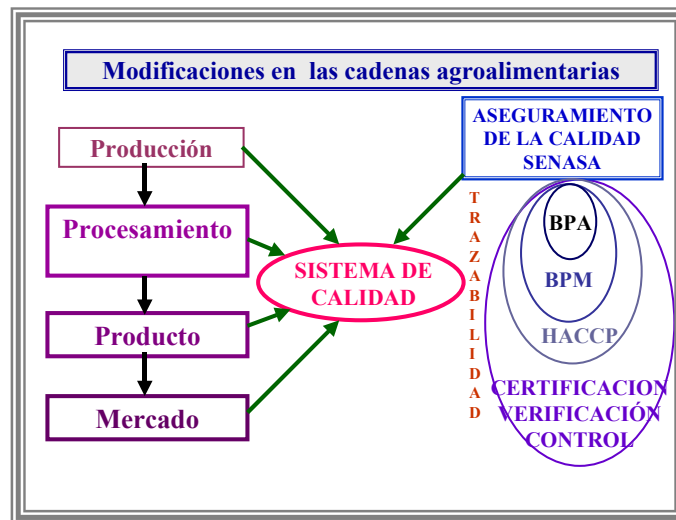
Modificaciones en las cadenas agroalimentarias

Producción

Procesamiento

Producto

Mercado

SISTEMA DE CALIDAD

ASEGURAMIENTO DE LA CALIDAD SENASA

T R A Z A B I L I D A D

BPA

BPM

HACCP

CERTIFICACION VERIFICACIÓN CONTROL